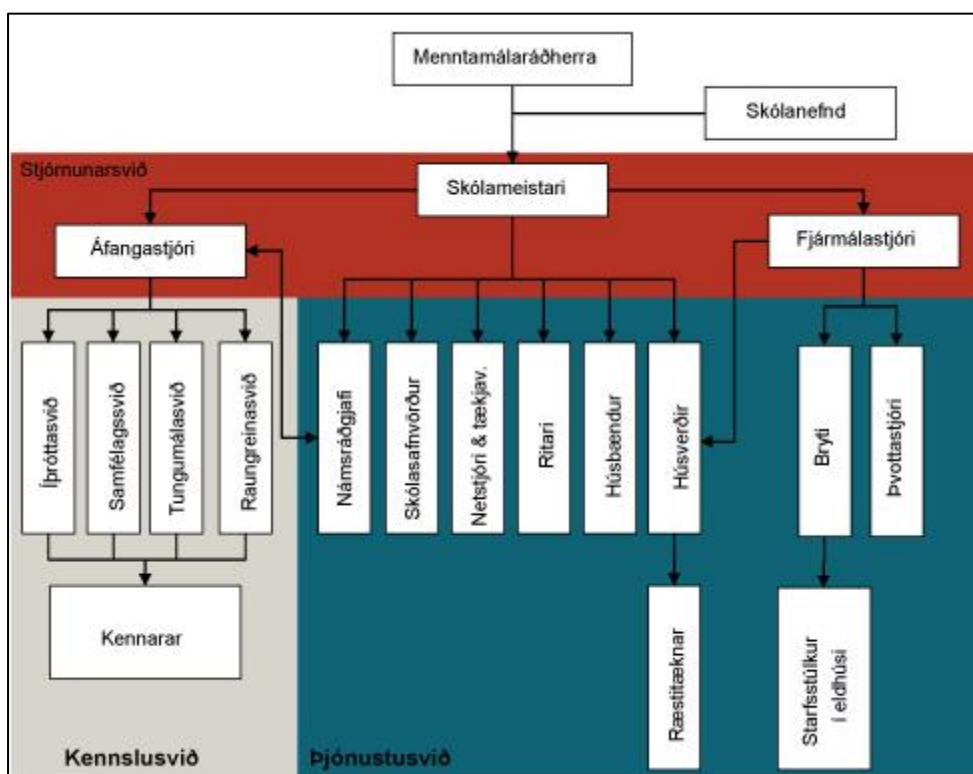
Menntamálaráðherra

Skólanefnd

Stjórnunarsvið

Skólameistari

Áfangastjóri

Fjármálastjóri

Íþróttasvið

Samfélagssvið

Tungumálasvið

Raungreinasvið

Námsráðgjafi

Skólasafnvörður

Netstjóri & tækjav.

Ritari

Húsbændur

Húsverðir

Bryti

Þvottastjóri

Kennarar

Ræstitæknar

Starfsstúlkur í eldhúsi

Kennslusvið

Þjónustusvið